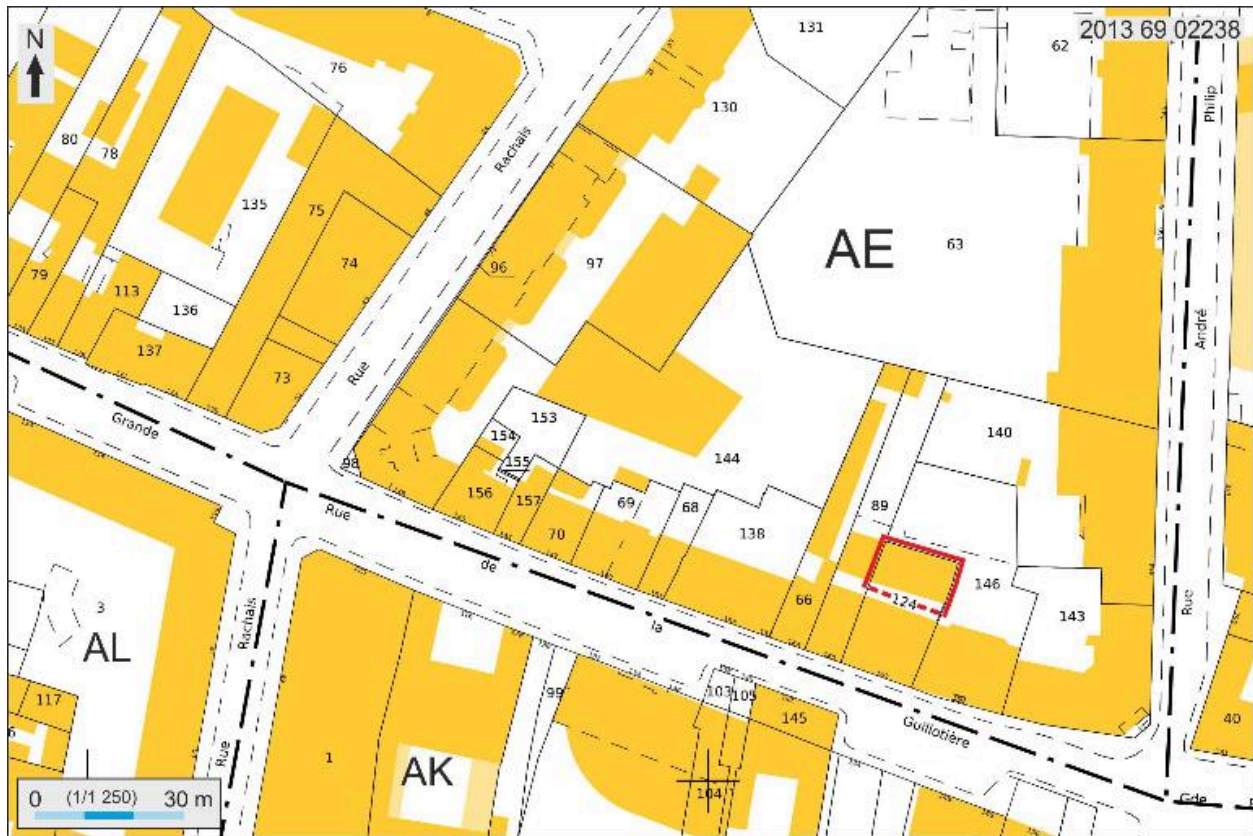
2013 69 02238

N

131
62
76
130
Philip
80
78
Rachais
135
75
AE
63
74
96
97
79
113
136
André
137
73
Rue
153
140
Grande
154
144
155
98
156
157
69
68
89
Rue
70
138
de
146
143
Rue
3
66
124
la
AL
Rachais
117
99
103
105
145
Guillotière
40
Rue
1
AK
104
Gde
0 (1/1 250) 30 m